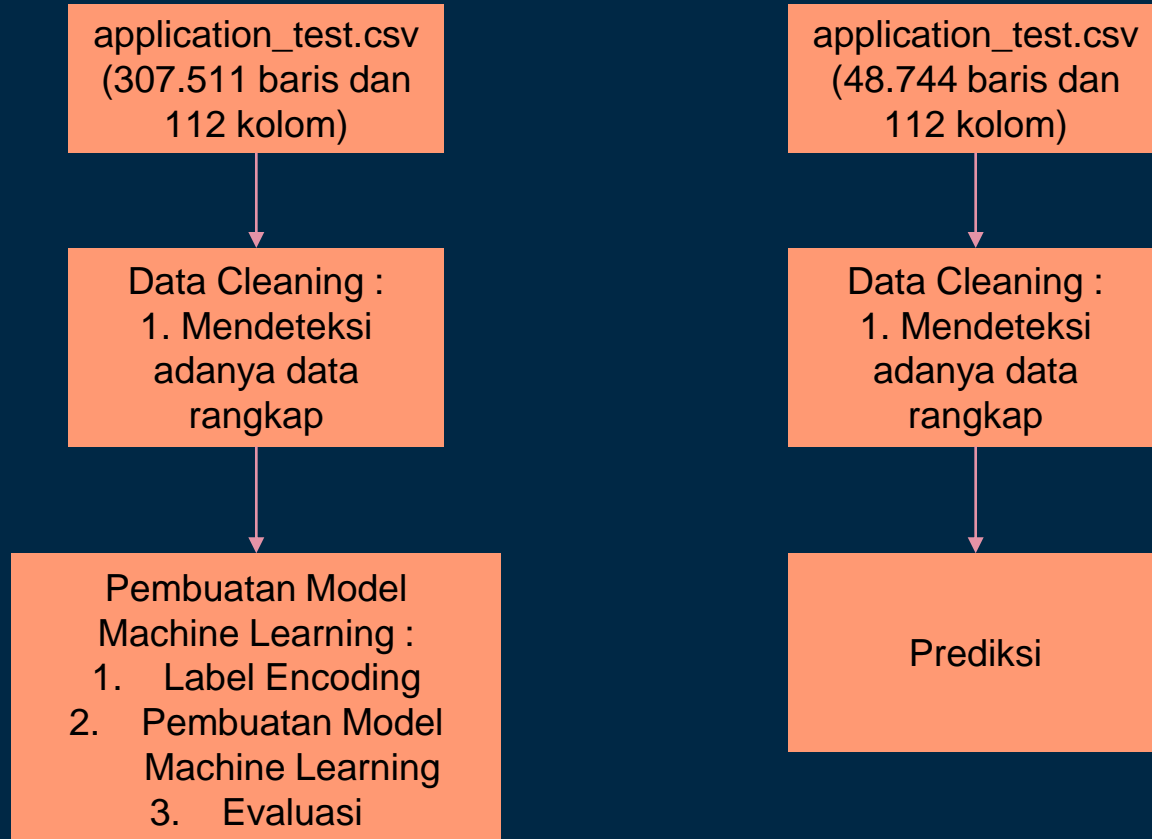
application_test.csv (307.511 baris dan 112 kolom)

Data Cleaning :
1. Mendeteksi adanya data rangkap

Pembuatan Model Machine Learning :
1. Label Encoding
2. Pembuatan Model Machine Learning
3. Evaluasi

application_test.csv (48.744 baris dan 112 kolom)

Data Cleaning :
1. Mendeteksi adanya data rangkap

Prediksi